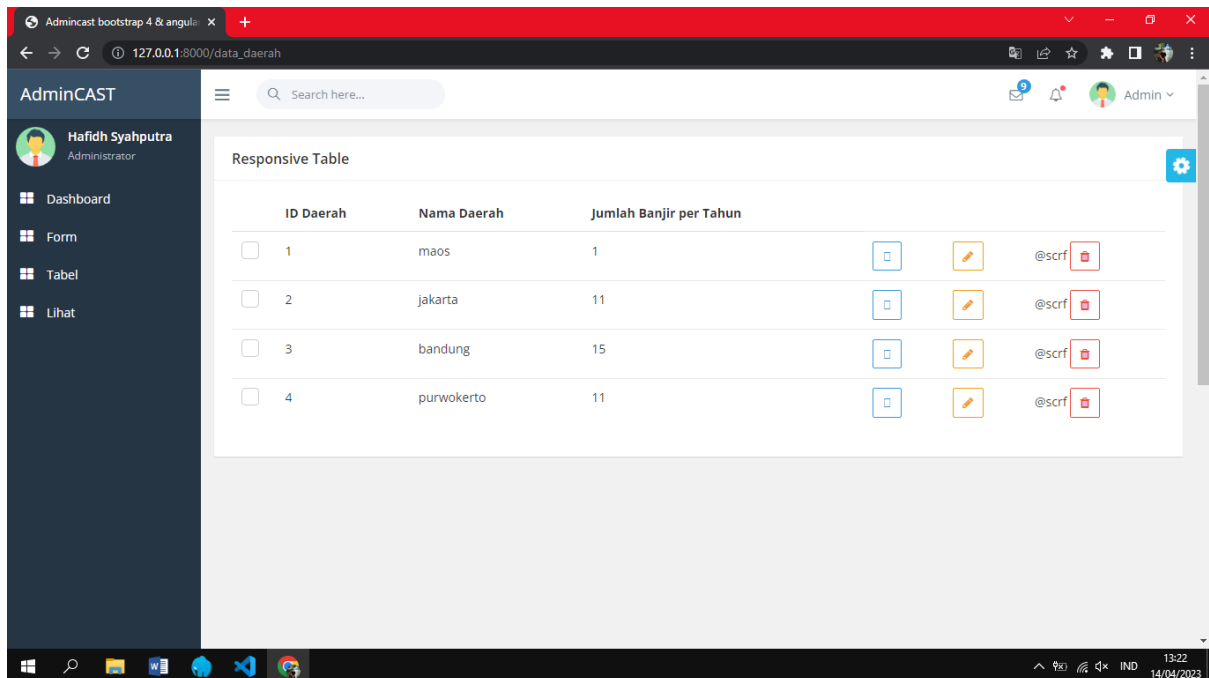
Admincast bootstrap 4 & angula ×
+
127.0.0.1:8000/data_daerah

AdminCAST
Search here...
9
Admin

Hafidh Syahputra
Administrator

Dashboard
Form
Tabel
Lihat

Responsive Table

| | ID Daerah | Nama Daerah | Jumlah Banjir per Tahun | | | |
|---|---|---|---|---|---|---|
| | 1 | maos | 1 | | | @scrf |
| | 2 | jakarta | 11 | | | @scrf |
| | 3 | bandung | 15 | | | @scrf |
| | 4 | purwokerto | 11 | | | @scrf |

IND
13:22
14/04/2023